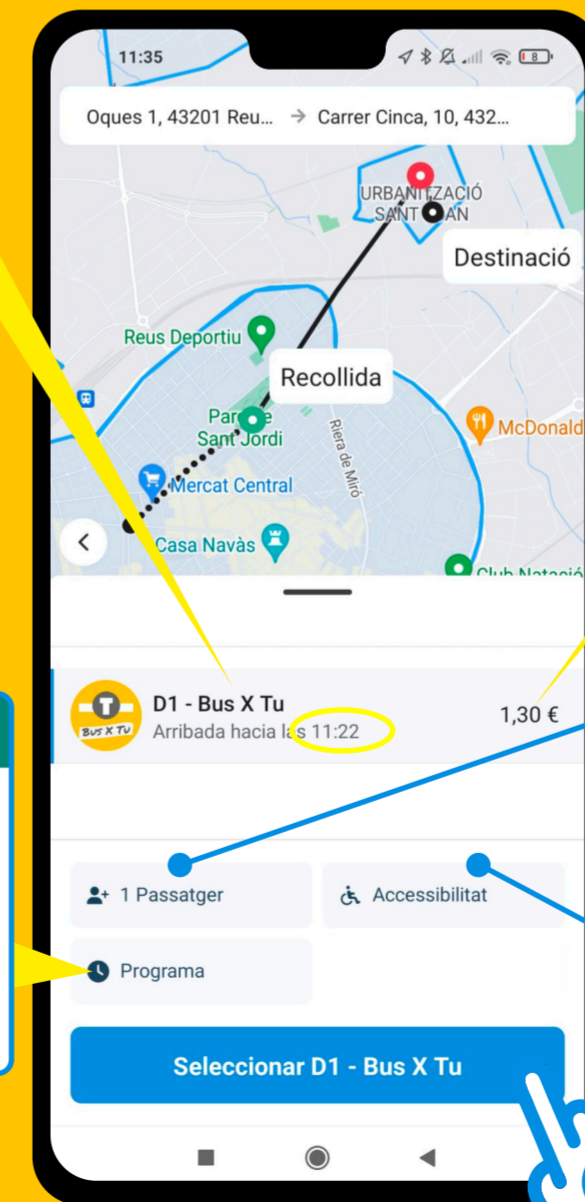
11:35

Oques 1, 43201 Reu... → Carrer Cinca, 10, 432...

URBANITZACIÓ SANT JOAN

Destinació

Reus Deportiu

Recollida

Parc de Sant Jordi

Riera de Miró

McDonald

Mercat Central

Casa Navàs

Club Natació

BUS X TU

D1 - Bus X Tu
Arribada hacia las 11:22

1,30 €

1 Passatger

Accessibilitat

Programa

Seleccionar D1 - Bus X Tu